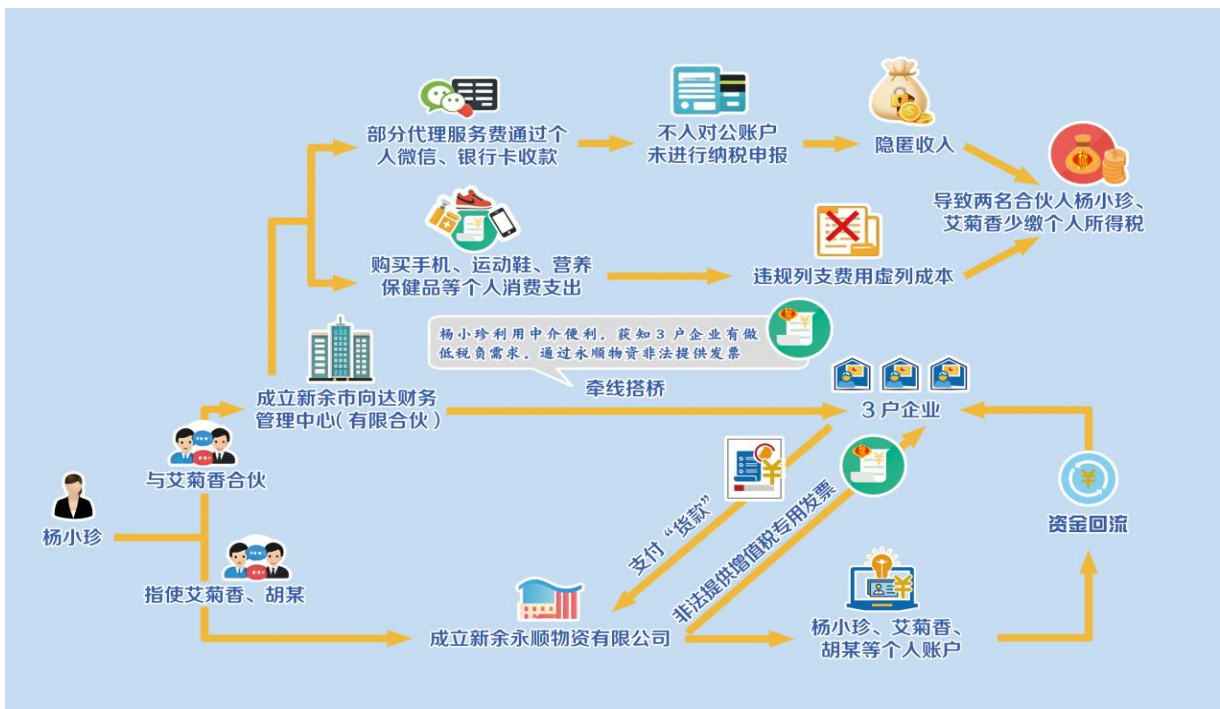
部分代理服务费通过个人微信、银行卡收款

不入对公账户未进行纳税申报

隐匿收入

导致两名合伙人杨小珍、艾菊香少缴个人所得税

购买手机、运动鞋、营养保健品等个人消费支出

违规列支费用虚列成本

杨小珍利用中介便利，获知3户企业有做低税负需求，通过永顺物资非法提供发票

牵线搭桥

成立新余市向达财务管理中心（有限合伙）

3户企业

与艾菊香合伙

杨小珍

指使艾菊香、胡某

支付"货款"

非法提供增值税专用发票

资金回流

成立新余永顺物资有限公司

杨小珍、艾菊香、胡某等个人账户